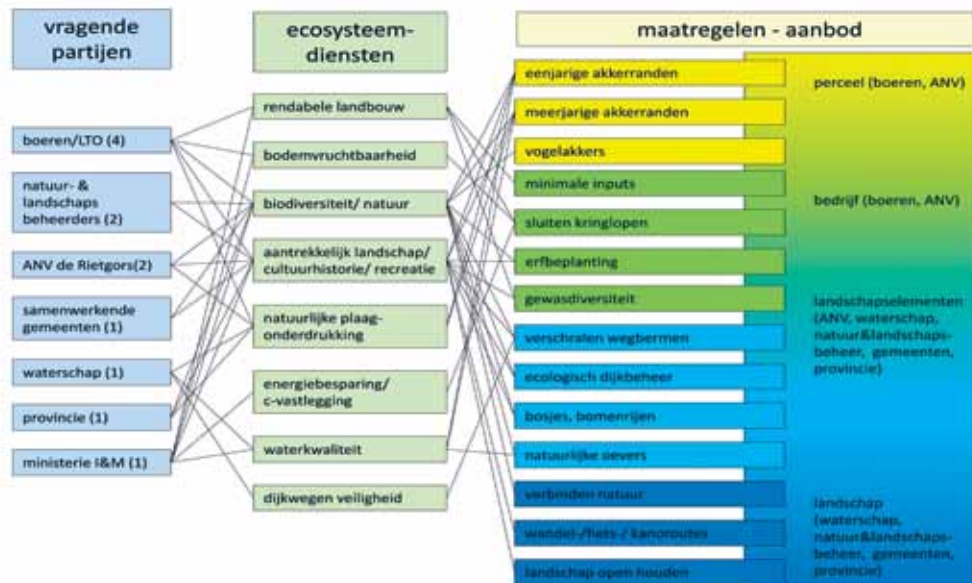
vragende partijen

boeren/LTO (4)

natuur- & landschaps beheerders (2)

ANV de Rietgors(2)

samenwerkende gemeenten (1)

waterschap (1)

provincie (1)

ministerie I&M (1)

ecosysteem-diensten

rendabele landbouw

bodemvruchtbaarheid

biodiversiteit/ natuur

aantrekkelijk landschap/ cultuurhistorie/ recreatie

natuurlijke plaag-onderdrukking

energiebesparing/ c-vastlegging

waterkwaliteit

dijkwegen veiligheid

maatregelen - aanbod

eenjarige akkerranden

meerjarige akkerranden

vogelakkers

minimale inputs

sluiten kringlopen

erfbeplanting

gewasdiversiteit

verschralen wegbermen

ecologisch dijkbeheer

bosjes, bomenrijen

natuurlijke oevers

verbinden natuur

wandel-/fiets-/ kanoroutes

landschap open houden

perceel (boeren, ANV)

bedrijf (boeren, ANV)

landschapselementen (ANV, waterschap, natuur&landschaps-beheer, gemeenten, provincie)

landschap (waterschap, natuur&landschaps-beheer, gemeenten, provincie)